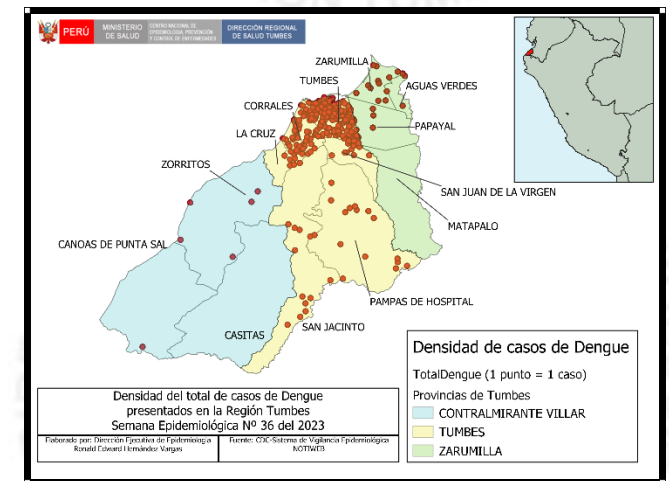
PERÚ MINISTERIO DE SALUD CENTRO NACIONAL DE EPIDEMIOLOGÍA, PREVENCIÓN Y CONTROL DE ENFERMEDADES DIRECCIÓN REGIONAL DE SALUD TUMBES

ZARUMILLA
TUMBES
AGUAS VERDES
CORRALES
PAPAYAL
LA CRUZ
ZORRITOS
SAN JUAN DE LA VIRGEN
MATAPALO
CANOAS DE PUNTA SAL
PAMPAS DE HOSPITAL
SAN JACINTO
CASITAS

Densidad de casos de Dengue

TotalDengue (1 punto = 1 caso)

Provincias de Tumbes

CONTRALMIRANTE VILLAR

TUMBES

ZARUMILLA

Densidad del total de casos de Dengue presentados en la Región Tumbes Semana Epidemiológica Nº 36 del 2023

Elaborado por: Dirección Ejecutiva de Epidemiología Ronald Edward Hernández Vargas

Fuente: CDC-Sistema de Vigilancia Epidemiológica NOTIWEB